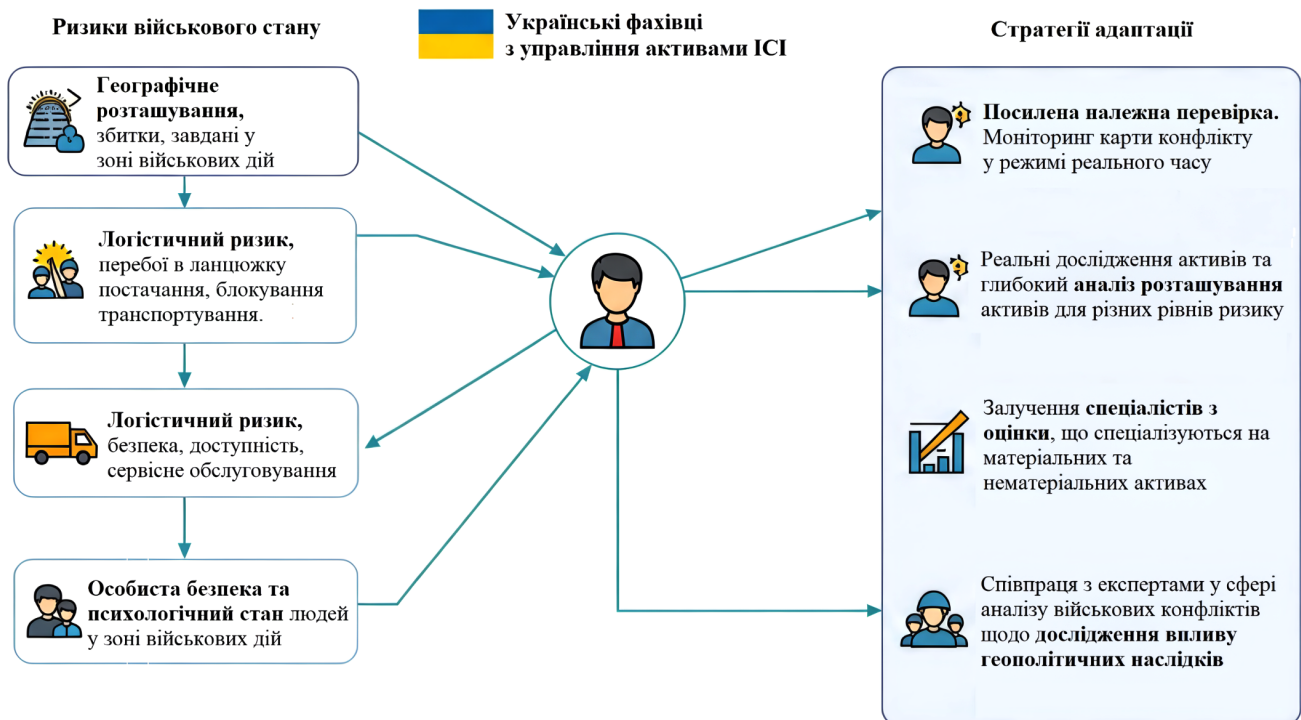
Ризики військового стану

Українські фахівці з управління активами ICI

Стратегії адаптації

Географічне розташування, збитки, завдані у зоні військових дій

Логістичний ризик, перебої в ланцюжку постачання, блокування транспортування.

Логістичний ризик, безпека, доступність, сервісне обслуговування

Особиста безпека та психологічний стан людей у зоні військових дій

Посилена належна перевірка. Моніторинг карти конфлікту у режимі реального часу

Реальні дослідження активів та глибокий аналіз розташування активів для різних рівнів ризику

Залучення спеціалістів з оцінки, що спеціалізуються на матеріальних та нематеріальних активах

Співпраця з експертами у сфері аналізу військових конфліктів щодо дослідження впливу геополітичних наслідків